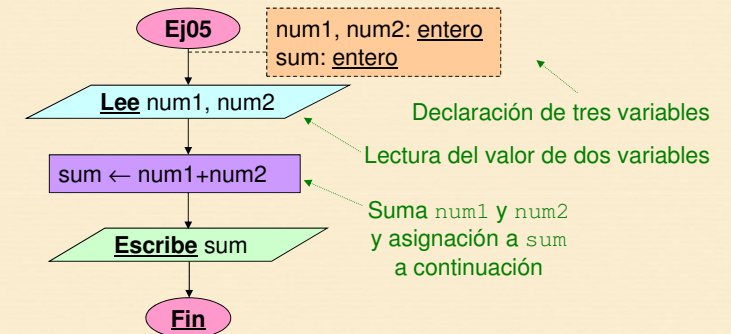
Ej05

num1, num2: entero
sum: entero

Lee num1, num2

sum ← num1+num2

Escribe sum

Fin

Declaración de tres variables

Lectura del valor de dos variables

Suma num1 y num2 y asignación a sum a continuación